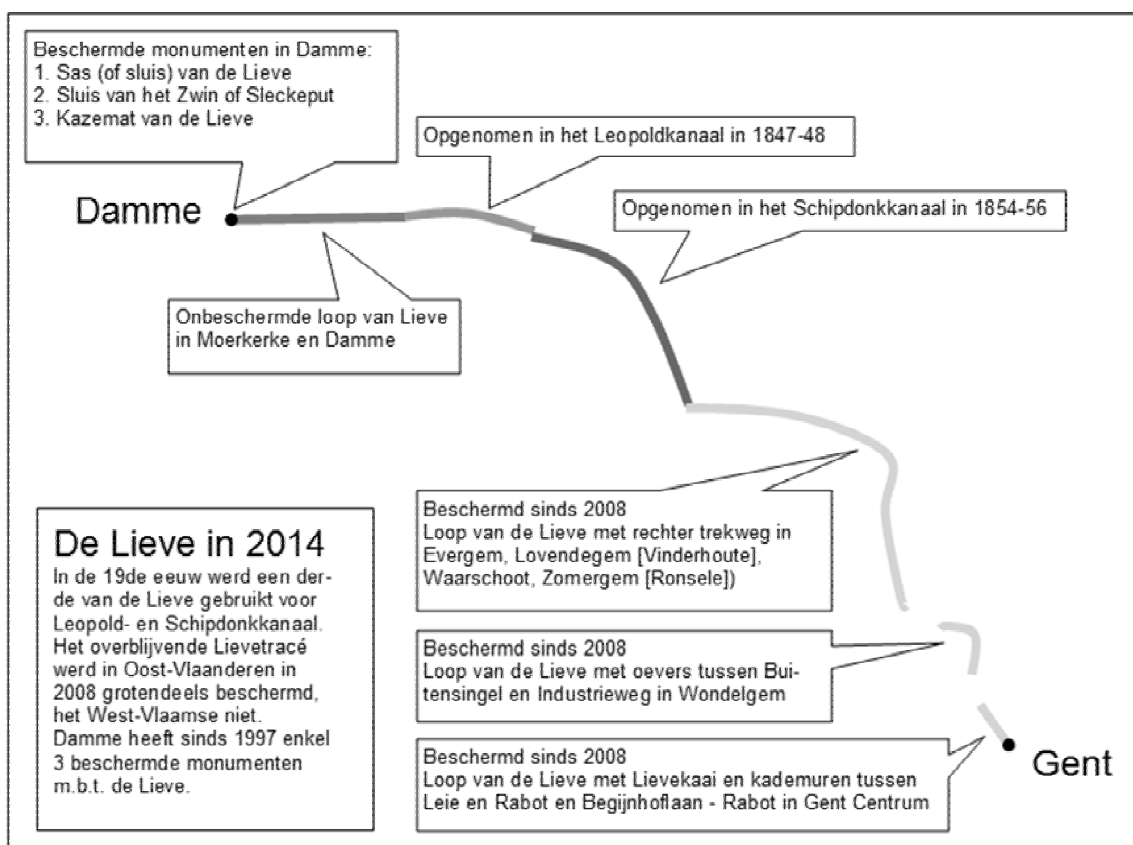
Beschermde monumenten in Damme:
1. Sas (of sluis) van de Lieve
2. Sluis van het Zwin of Sleckeput
3. Kazemat van de Lieve

Opgenomen in het Leopoldkanaal in 1847-48

Damme

Opgenomen in het Schipdonkkanaal in 1854-56

Onbeschermde loop van Lieve in Moerkerke en Damme

Beschermd sinds 2008
Loop van de Lieve met rechter trekweg in Evergem, Lovendegem [Vinderhoute], Waarschoot, Zomergem [Ronsele])

De Lieve in 2014
In de 19de eeuw werd een derde van de Lieve gebruikt voor Leopold- en Schipdonkkanaal. Het overblijvende Lievetracé werd in Oost-Vlaanderen in 2008 grotendeels beschermd, het West-Vlaamse niet. Damme heeft sinds 1997 enkel 3 beschermde monumenten m.b.t. de Lieve.

Beschermd sinds 2008
Loop van de Lieve met oevers tussen Buitensingel en Industrieweg in Wondelgem

Beschermd sinds 2008
Loop van de Lieve met Lievekaai en kademuren tussen Leie en Rabot en Begijnhoflaan - Rabot in Gent Centrum

Gent